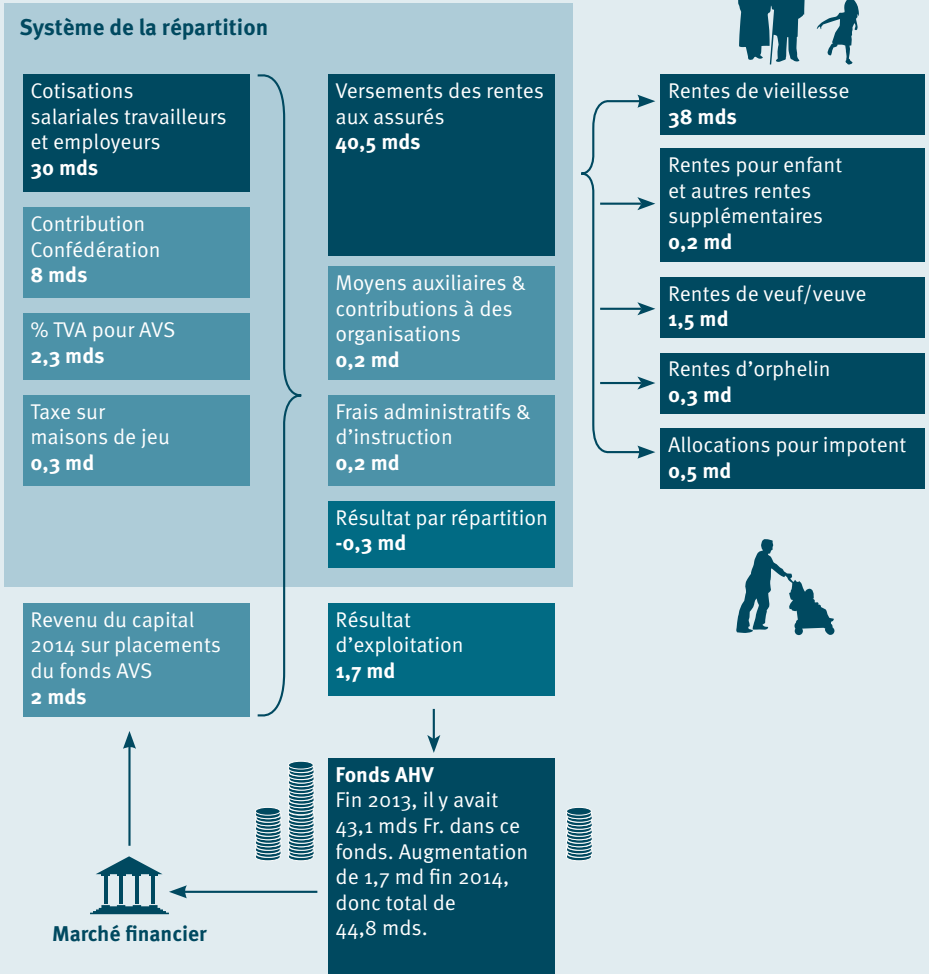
Système de la répartition

Cotisations salariales travailleurs et employeurs
**30 mds**

Contribution Confédération
**8 mds**

% TVA pour AVS
**2,3 mds**

Taxe sur maisons de jeu
**0,3 md**

Versements des rentes aux assurés
**40,5 mds**

Moyens auxiliaires & contributions à des organisations
**0,2 md**

Frais administratifs & d'instruction
**0,2 md**

Résultat par répartition
**-0,3 md**

Rentes de vieillesse
**38 mds**

Rentes pour enfant et autres rentes supplémentaires
**0,2 md**

Rentes de veuf/veuve
**1,5 md**

Rentes d'orphelin
**0,3 md**

Allocations pour impotent
**0,5 md**

Revenu du capital 2014 sur placements du fonds AVS
**2 mds**

Résultat d'exploitation
**1,7 md**

**Fonds AHV**
Fin 2013, il y avait 43,1 mds Fr. dans ce fonds. Augmentation de 1,7 md fin 2014, donc total de 44,8 mds.

Marché financier